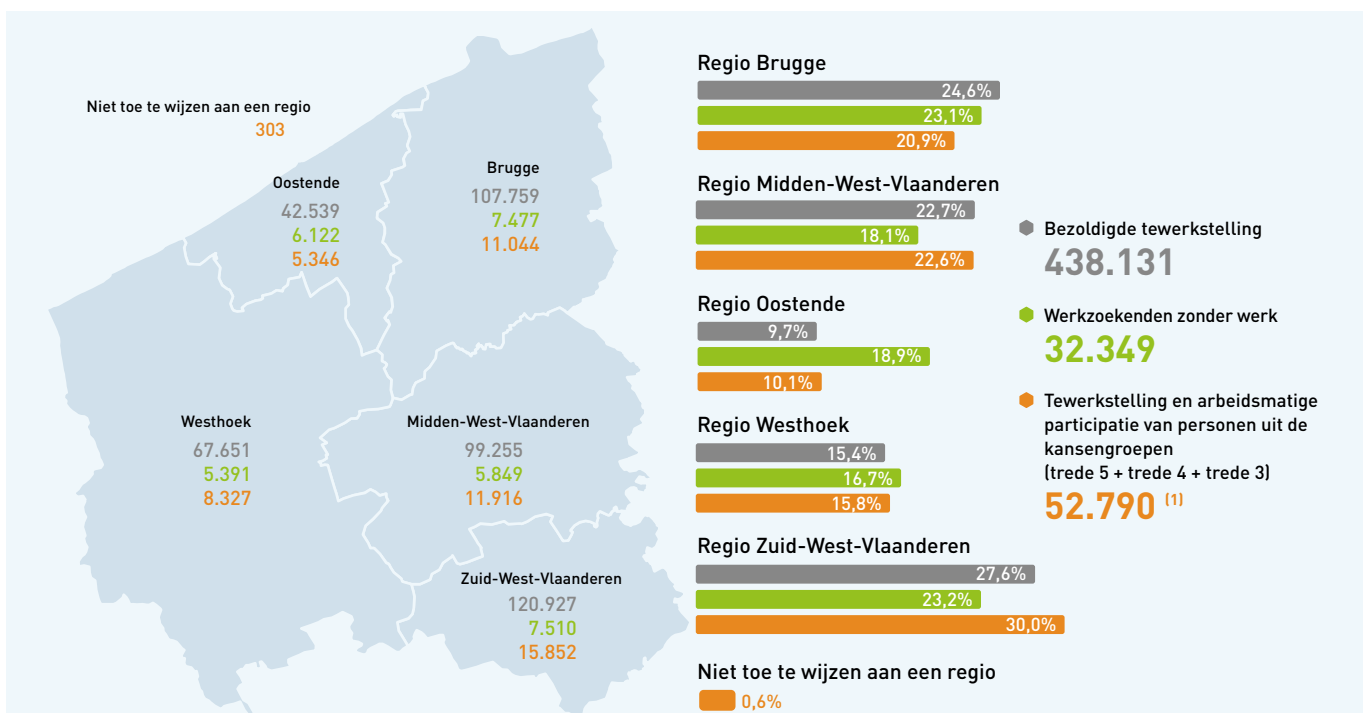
Niet toe te wijzen aan een regio
303

Oostende
42.539
6.122
5.346

Brugge
107.759
7.477
11.044

Westhoek
67.651
5.391
8.327

Midden-West-Vlaanderen
99.255
5.849
11.916

Zuid-West-Vlaanderen
120.927
7.510
15.852

Regio Brugge
24,6%
23,1%
20,9%

Regio Midden-West-Vlaanderen
22,7%
18,1%
22,6%

Regio Oostende
9,7%
18,9%
10,1%

Regio Westhoek
15,4%
16,7%
15,8%

Regio Zuid-West-Vlaanderen
27,6%
23,2%
30,0%

Niet toe te wijzen aan een regio
0,6%

Bezoldigde tewerkstelling
438.131

Werkzoekenden zonder werk
32.349

Tewerkstelling en arbeidsmatige participatie van personen uit de kansengroepen (trede 5 + trede 4 + trede 3)
52.790 (1)